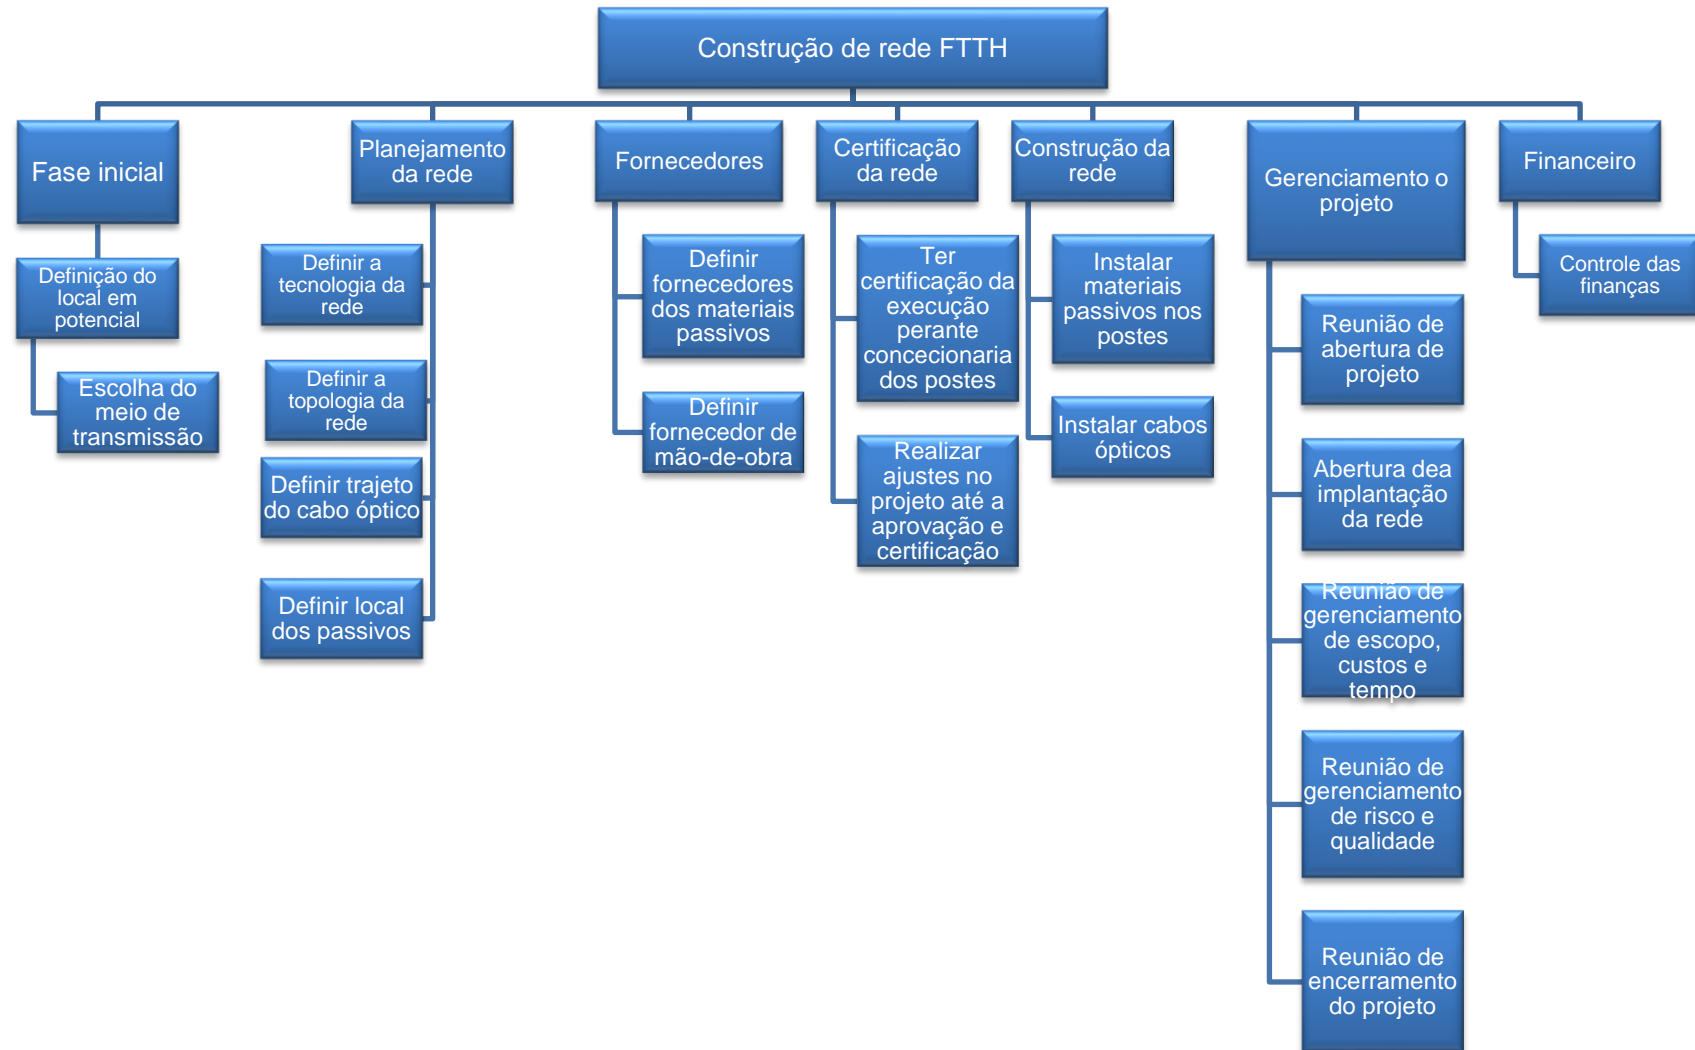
Construção de rede FTTH

Fase inicial

Definição do local em potencial

Escolha do meio de transmissão

Planejamento da rede

Definir a tecnologia da rede

Definir a topologia da rede

Definir trajeto do cabo óptico

Definir local dos passivos

Fornecedores

Definir fornecedores dos materiais passivos

Definir fornecedor de mão-de-obra

Certificação da rede

Ter certificação da execução perante concecionaria dos postes

Realizar ajustes no projeto até a aprovação e certificação

Construção da rede

Instalar materiais passivos nos postes

Instalar cabos ópticos

Gerenciamento o projeto

Reunião de abertura de projeto

Abertura dea implantação da rede

Reunião de gerenciamento de escopo, custos e tempo

Reunião de gerenciamento de risco e qualidade

Reunião de encerramento do projeto

Financeiro

Controle das finanças